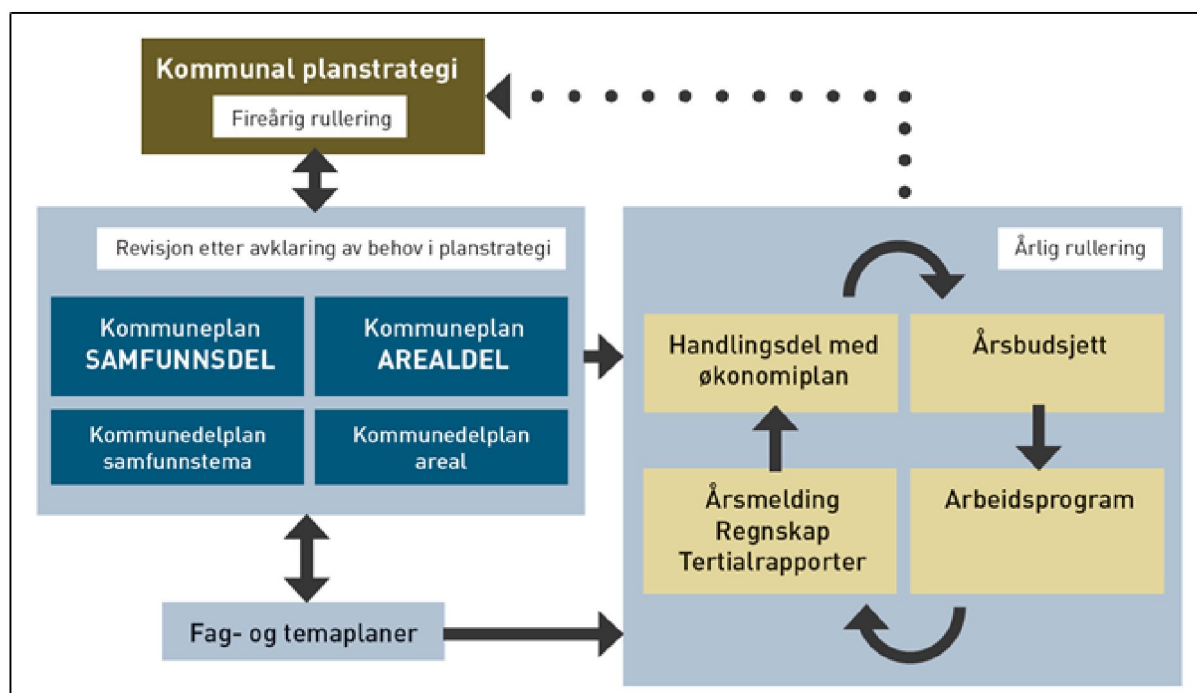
Kommunal planstrategi

Fireårig rullering

Revisjon etter avklaring av behov i planstrategi

Kommuneplan SAMFUNNSDEL

Kommuneplan AREALDEL

Kommunedelplan samfunnstema

Kommunedelplan areal

Fag- og temaplaner

Årlig rullering

Handlingsdel med økonomiplan

Årsbudsjett

Årsmelding Regnskap Tertialrapporter

Arbeidsprogram